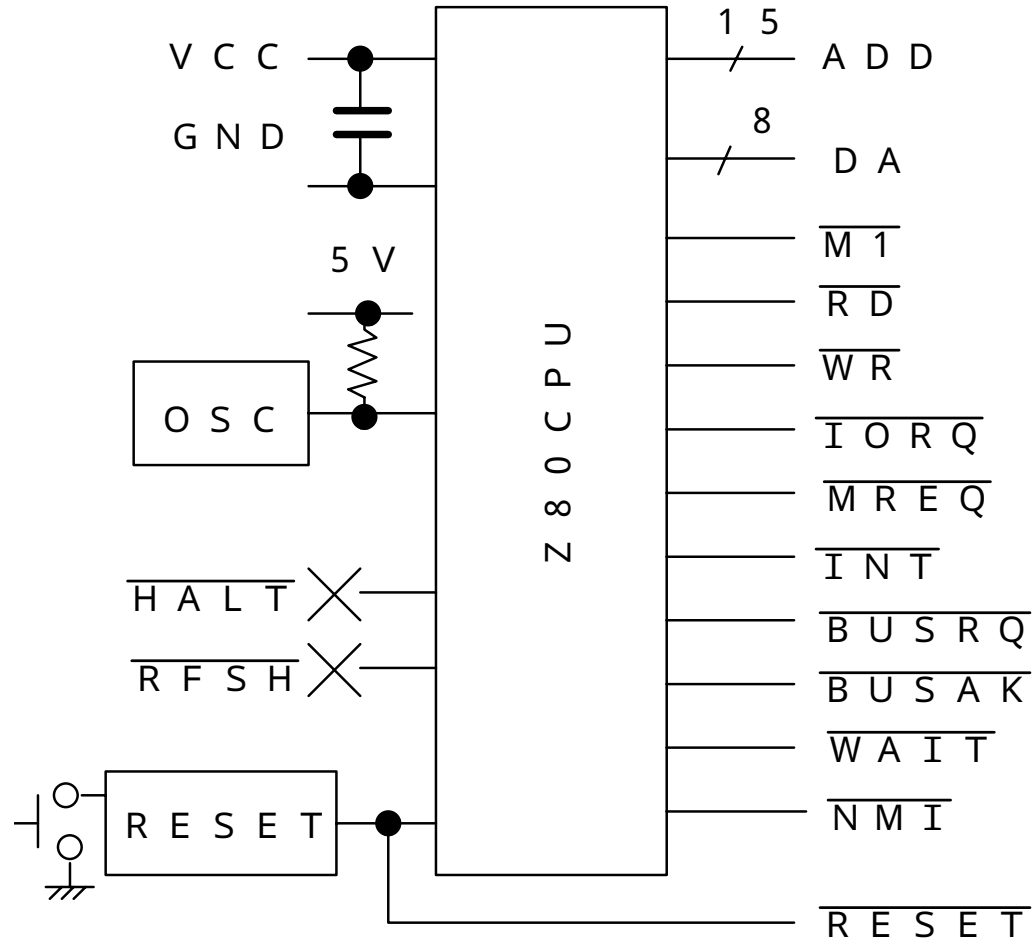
VCC
GND
5V
OSC
$\overline{HALT}$
$\overline{RFSH}$
RESET
Z80CPU
15
ADD
8
DA
$\overline{M1}$
$\overline{RD}$
$\overline{WR}$
$\overline{IORQ}$
$\overline{MREQ}$
$\overline{INT}$
$\overline{BUSRQ}$
$\overline{BUSAK}$
$\overline{WAIT}$
$\overline{NMI}$
$\overline{RESET}$